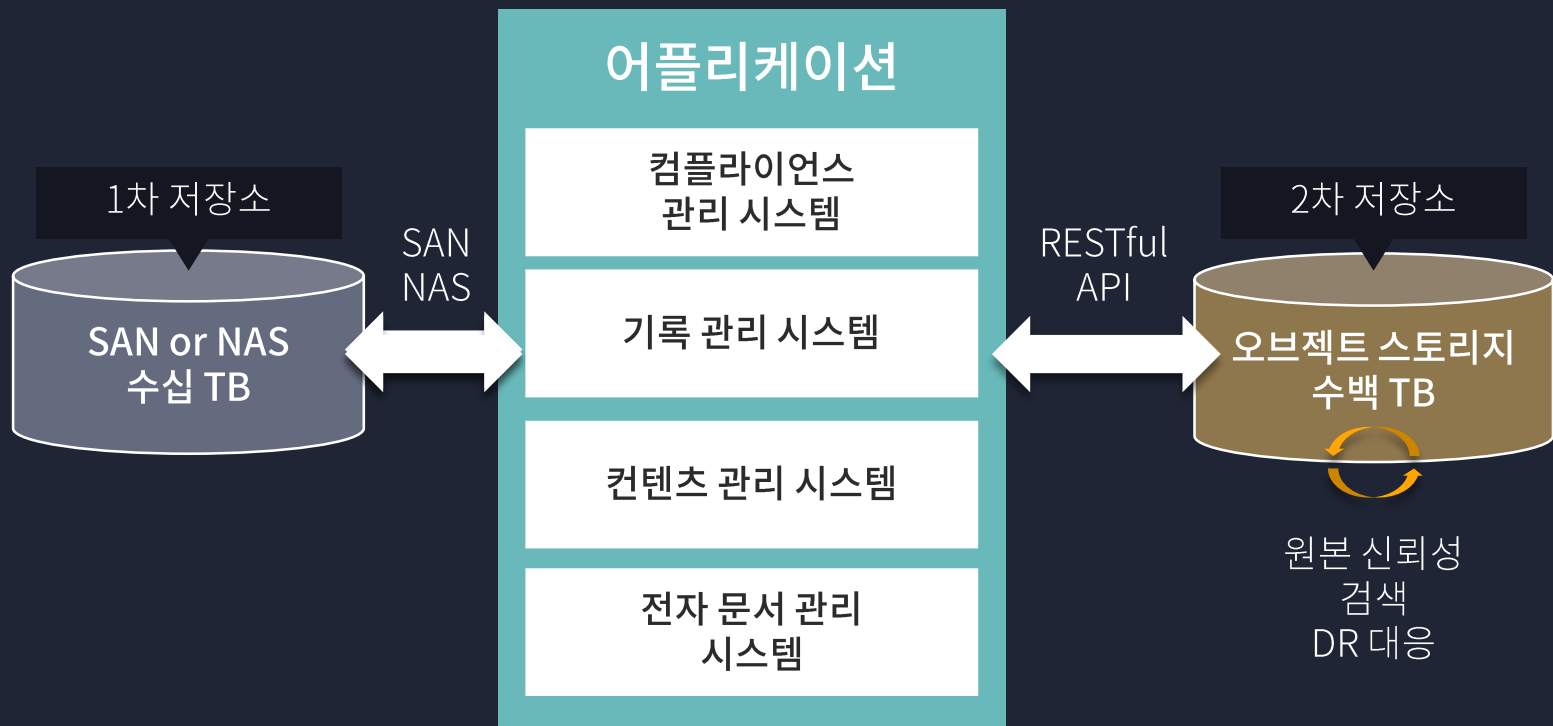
1차 저장소

SAN or NAS
수십 TB

SAN
NAS

어플리케이션

컴플라이언스
관리 시스템

기록 관리 시스템

컨텐츠 관리 시스템

전자 문서 관리
시스템

RESTful
API

2차 저장소

오브젝트 스토리지
수백 TB

원본 신뢰성
검색
DR 대응